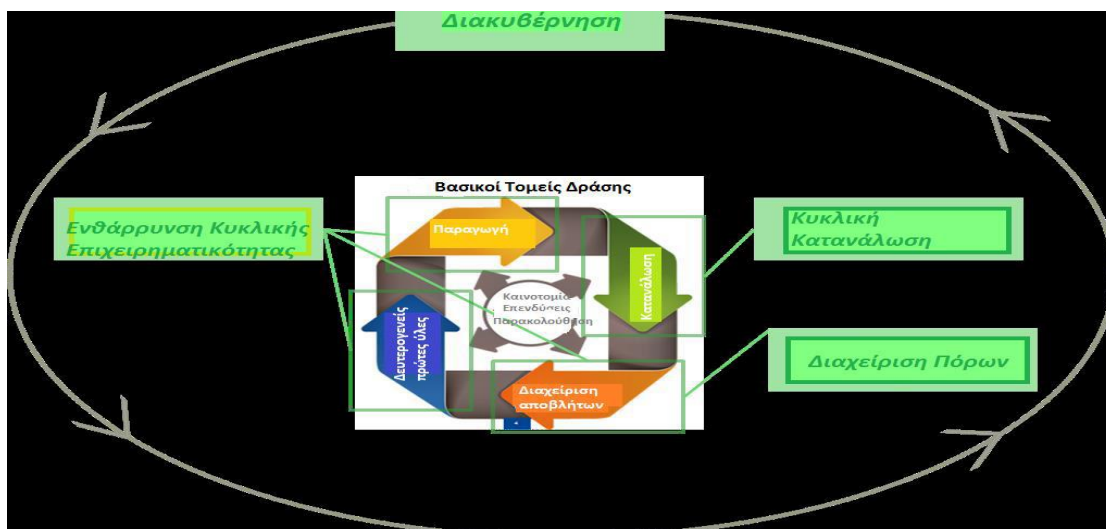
Διακυβέρνηση

Βασικοί Τομείς Δράσης

Ενθάρρυνση Κυκλικής Επιχειρηματικότητας

Παραγωγή

Κυκλική Κατανάλωση

Κατανάλωση

Καινοτομία Επενδύσεις Παρακολούθηση

Δευτερογενείς πρώτες ύλες

Διαχείριση Πόρων

Διαχείριση αποβλήτων